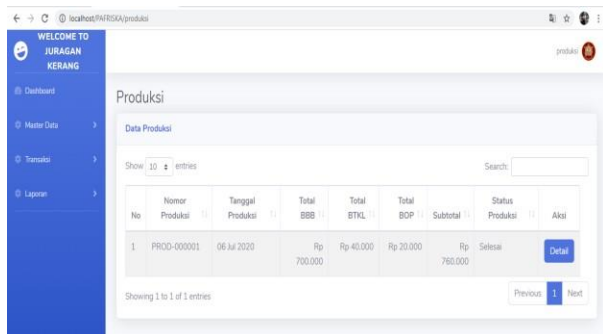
localhost/PAFRISKA/produksi

WELCOME TO JURAGAN KERANG

Dashboard

Master Data

Transaksi

Laporan

produksi

Produksi

Data Produksi

Show 10 entries

Search:

| No | Nomor Produksi | Tanggal Produksi | Total BBB | Total BTKL | Total BOP | Subtotal | Status Produksi | Aksi |
|---|---|---|---|---|---|---|---|---|
| 1 | PROD-000001 | 06 Jul 2020 | Rp 700.000 | Rp 40.000 | Rp 20.000 | Rp 760.000 | Selesai | Detail |

Showing 1 to 1 of 1 entries

Previous 1 Next